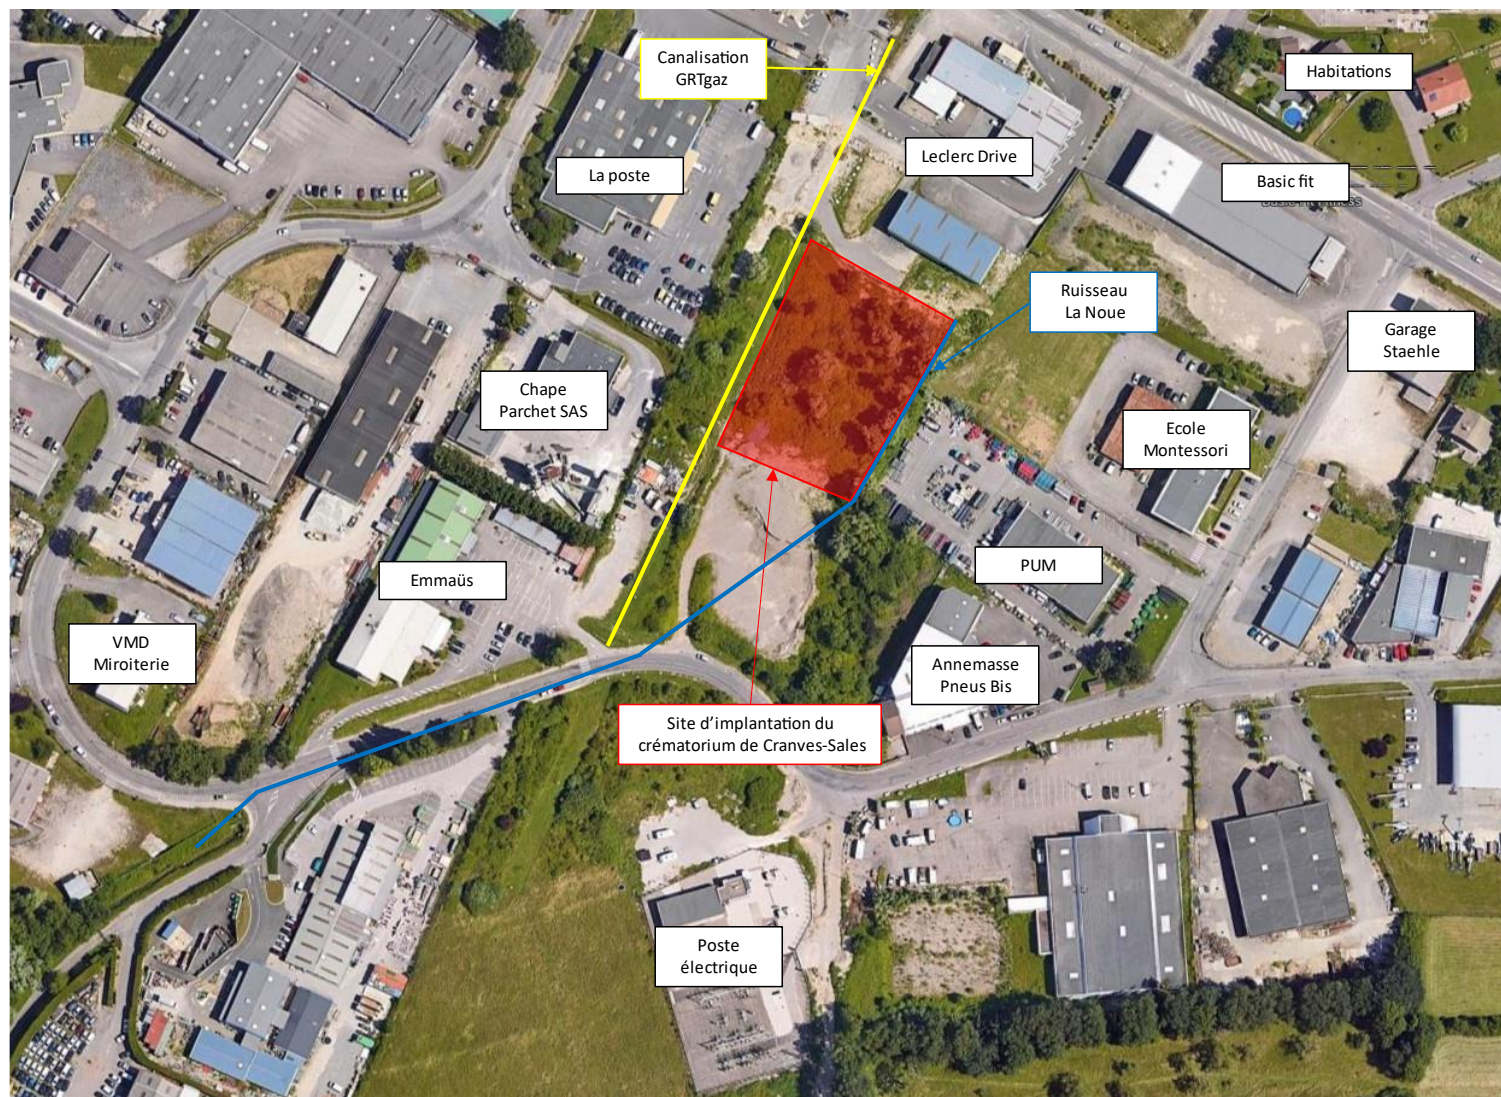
Canalisation GRTgaz

Habitations

La poste

Leclerc Drive

Basic fit

Ruisseau La Noue

Garage Staehle

Chape Parchet SAS

Ecole Montessori

PUM

Emmaüs

VMD Miroiterie

Annemasse Pneus Bis

Site d'implantation du crématorium de Cranves-Sales

Poste électrique